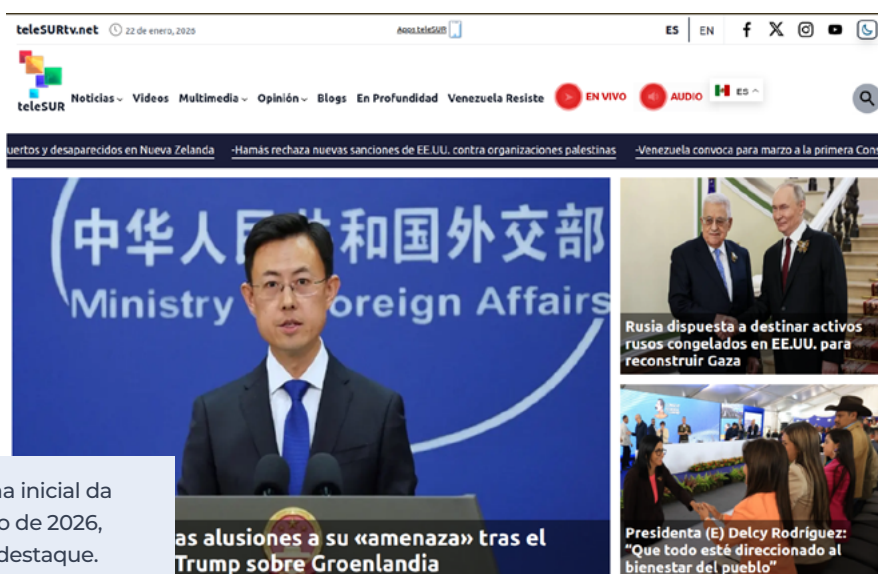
teleSURtv.net 22 de enero, 2026 Apps teleSUR ES EN

teleSUR Noticias Videos Multimedia Opinión Blogs En Profundidad Venezuela Resiste EN VIVO AUDIO ES

uertos y desaparecidos en Nueva Zelanda -Hamás rechaza nuevas sanciones de EE.UU. contra organizaciones palestinas -Venezuela convoca para marzo a la primera Cons

中华人民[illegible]和国外交部 Ministry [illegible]oreign Affairs

as alusiones a su «amenaza» tras el Trump sobre Groenlandia

na inicial da o de 2026, destaque.

Rusia dispuesta a destinar activos rusos congelados en EE.UU. para reconstruir Gaza

Presidenta (E) Delcy Rodríguez: "Que todo esté direccionado al bienestar del pueblo"